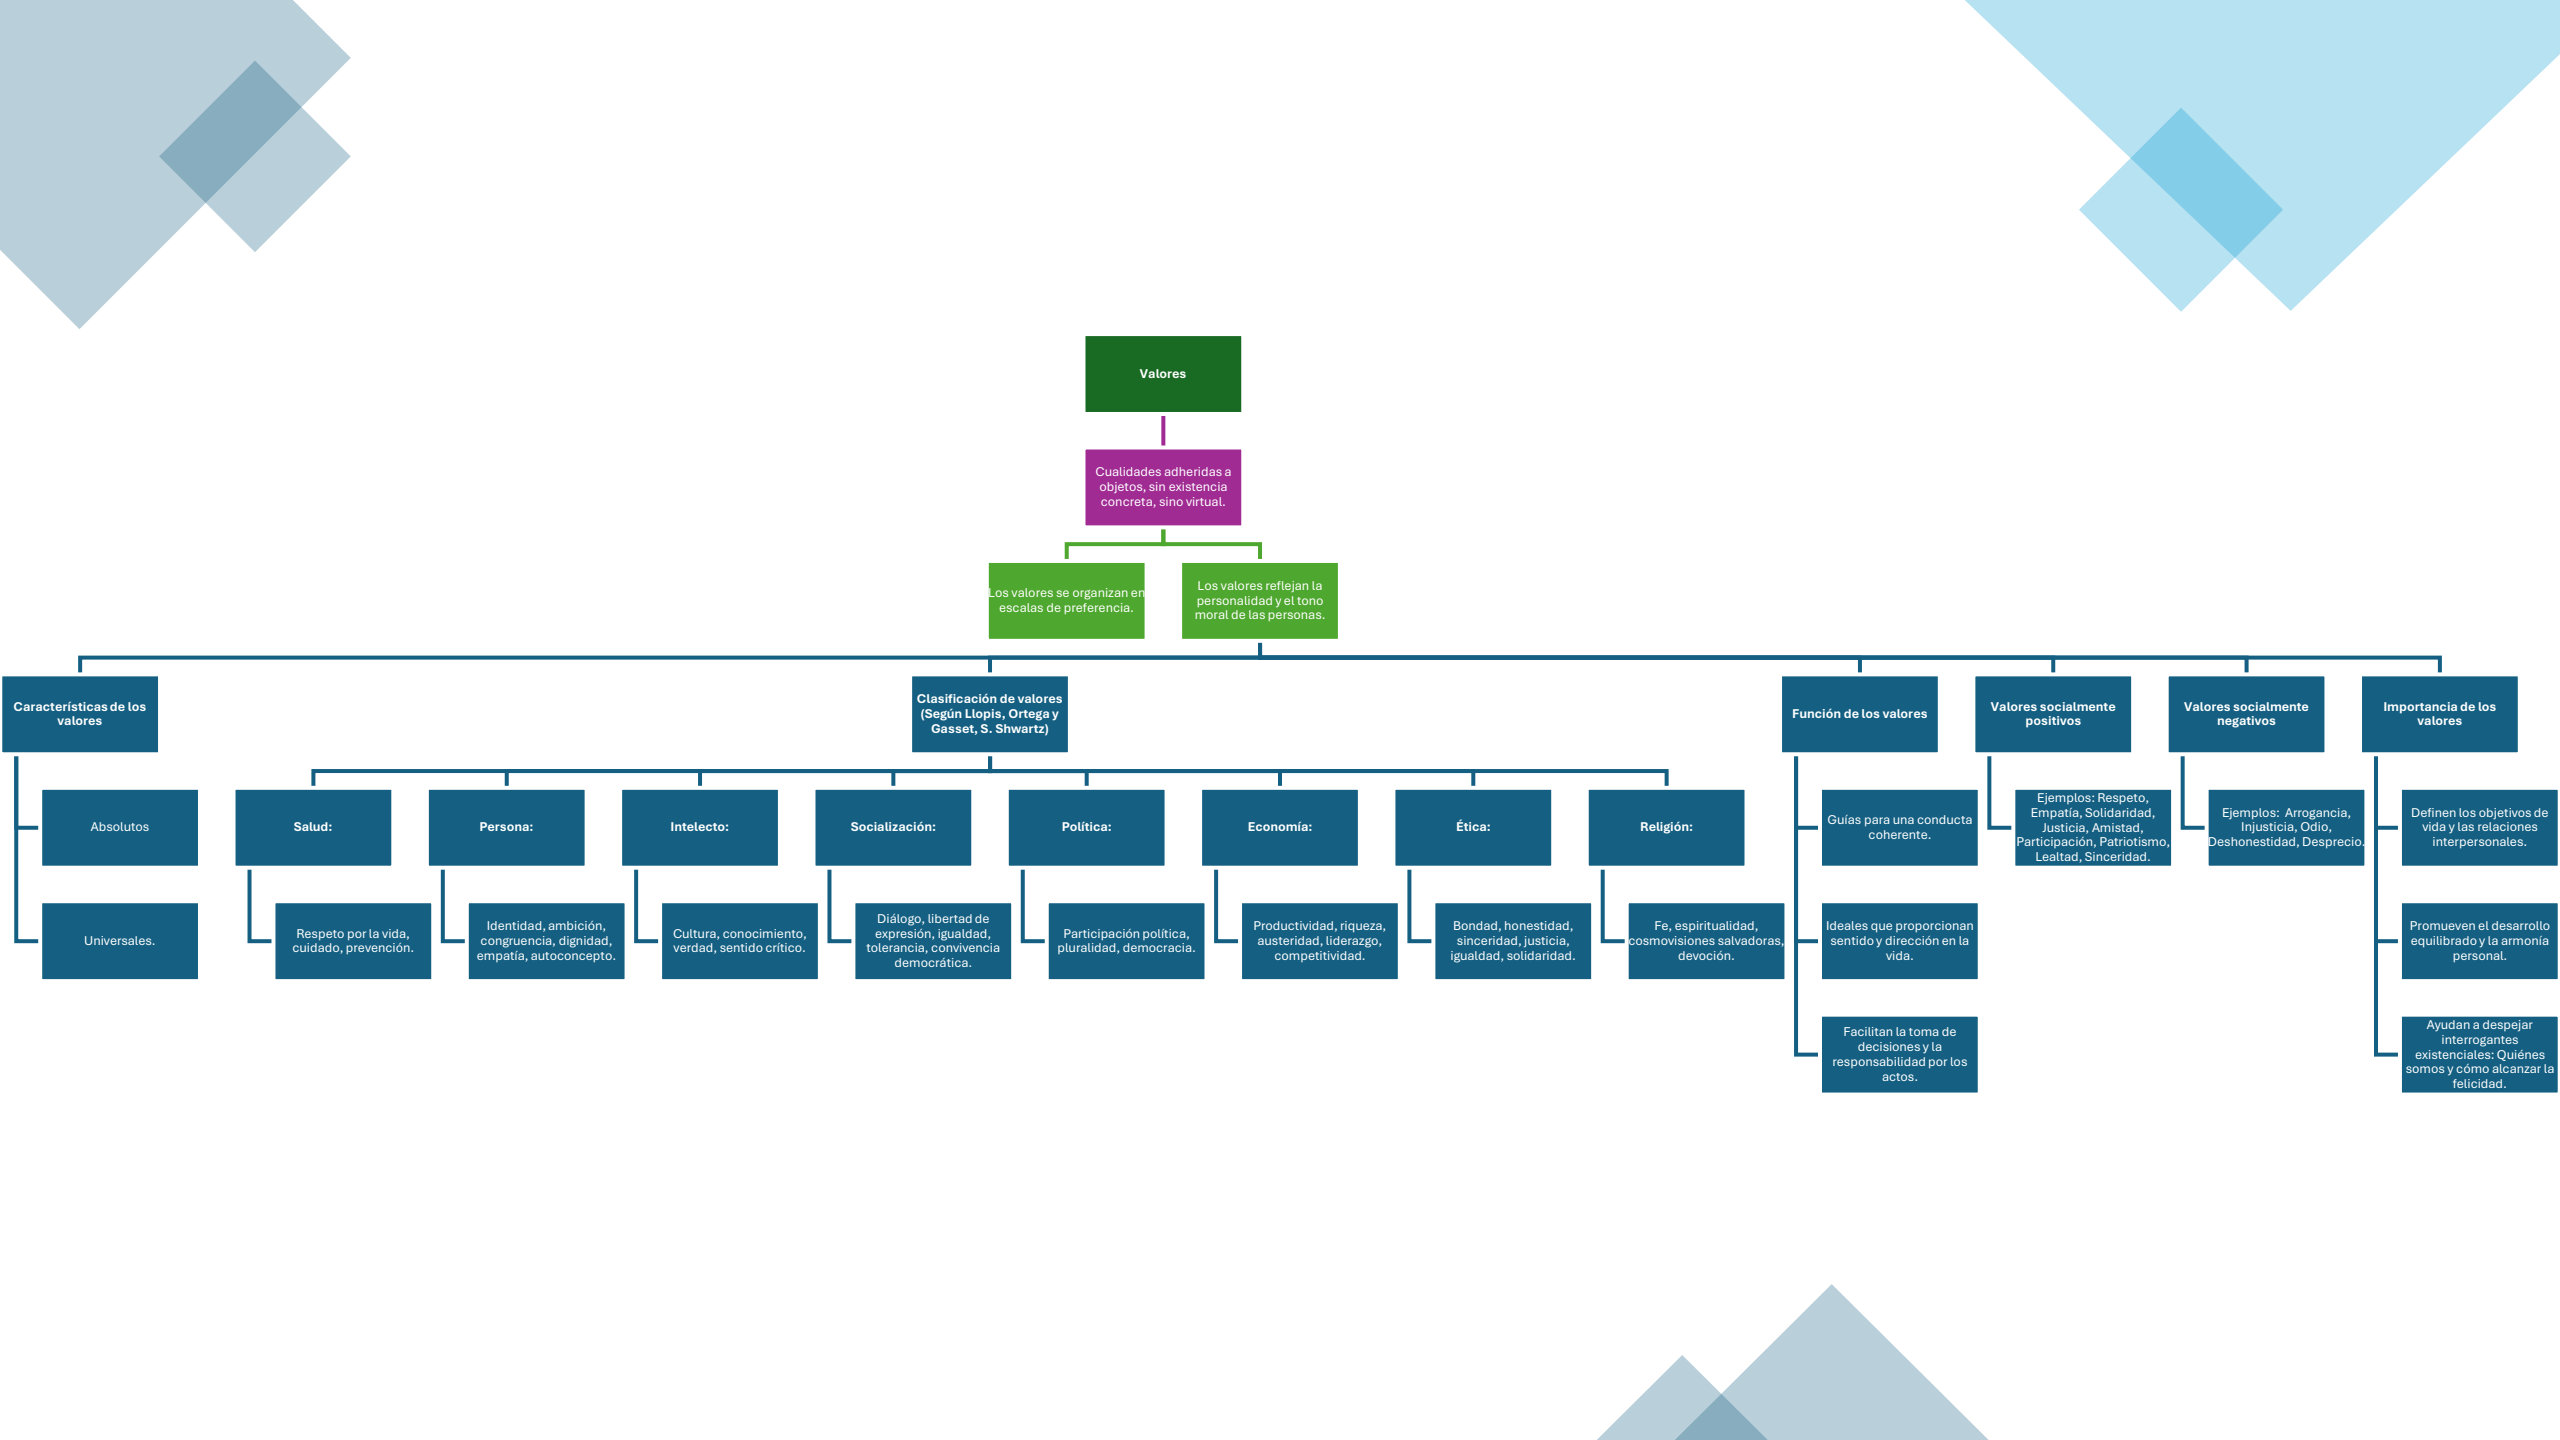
Valores

Cualidades adheridas a objetos, sin existencia concreta, sino virtual.

Los valores se organizan en escalas de preferencia.

Los valores reflejan la personalidad y el tono moral de las personas.

Características de los valores

Absolutos

Universales.

Clasificación de valores (Según Llopis, Ortega y Gasset, S. Shwartz)

Salud:

Respeto por la vida, cuidado, prevención.

Persona:

Identidad, ambición, congruencia, dignidad, empatía, autoconcepto.

Intelecto:

Cultura, conocimiento, verdad, sentido crítico.

Socialización:

Diálogo, libertad de expresión, igualdad, tolerancia, convivencia democrática.

Política:

Participación política, pluralidad, democracia.

Economía:

Productividad, riqueza, austeridad, liderazgo, competitividad.

Ética:

Bondad, honestidad, sinceridad, justicia, igualdad, solidaridad.

Religión:

Fe, espiritualidad, cosmovisiones salvadoras, devoción.

Función de los valores

Guías para una conducta coherente.

Ideales que proporcionan sentido y dirección en la vida.

Facilitan la toma de decisiones y la responsabilidad por los actos.

Valores socialmente positivos

Ejemplos: Respeto, Empatía, Solidaridad, Justicia, Amistad, Participación, Patriotismo, Lealtad, Sinceridad.

Valores socialmente negativos

Ejemplos: Arrogancia, Injusticia, Odio, Deshonestidad, Desprecio.

Importancia de los valores

Definen los objetivos de vida y las relaciones interpersonales.

Promueven el desarrollo equilibrado y la armonía personal.

Ayudan a despejar interrogantes existenciales: Quiénes somos y cómo alcanzar la felicidad.